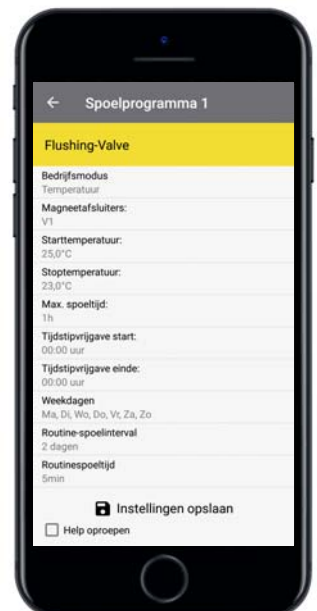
← Spoelprogramma 1

Flushing-Valve

Bedrijfsmodus
Temperatuur

Magneetafsluiters:
V1

Starttemperatuur:
25,0°C

Stoptemperatuur:
23,0°C

Max. spoeltijd:
1h

Tijdstipvrijgave start:
00:00 uur

Tijdstipvrijgave einde:
00:00 uur

Weekdagen
Ma, Di, Wo, Do, Vr, Za, Zo

Routine-spoelinterval
2 dagen

Routinespoeltijd
5min

Instellingen opslaan

Help oproepen